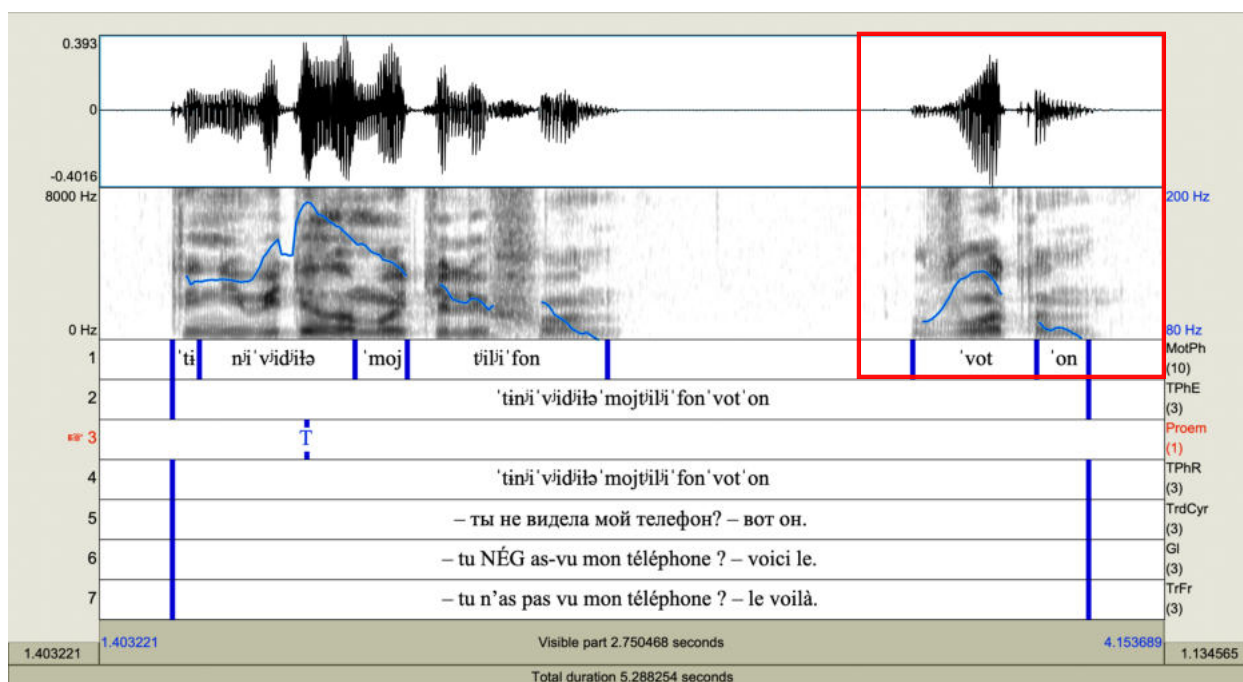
0.393
0
-0.4016
8000 Hz
0 Hz
200 Hz
80 Hz

1 | ˈtɨ | nʲiˈvʲidʲiłə | ˈmoj | tʲilʲiˈfon | ˈvot | ˈon | MotPh (10)
2 | ˈtɨnʲiˈvʲidʲiłəˈmojtʲilʲiˈfonˈvotˈon | TPhE (3)
3 | T | Proem (1)
4 | ˈtɨnʲiˈvʲidʲiłəˈmojtʲilʲiˈfonˈvotˈon | TPhR (3)
5 | – ты не видела мой телефон? – вот он. | TrdCyr (3)
6 | – tu NÉG as-vu mon téléphone ? – voici le. | Gl (3)
7 | – tu n’as pas vu mon téléphone ? – le voilà. | TrFr (3)

1.403221
1.403221
Visible part 2.750468 seconds
4.153689
1.134565
Total duration 5.288254 seconds